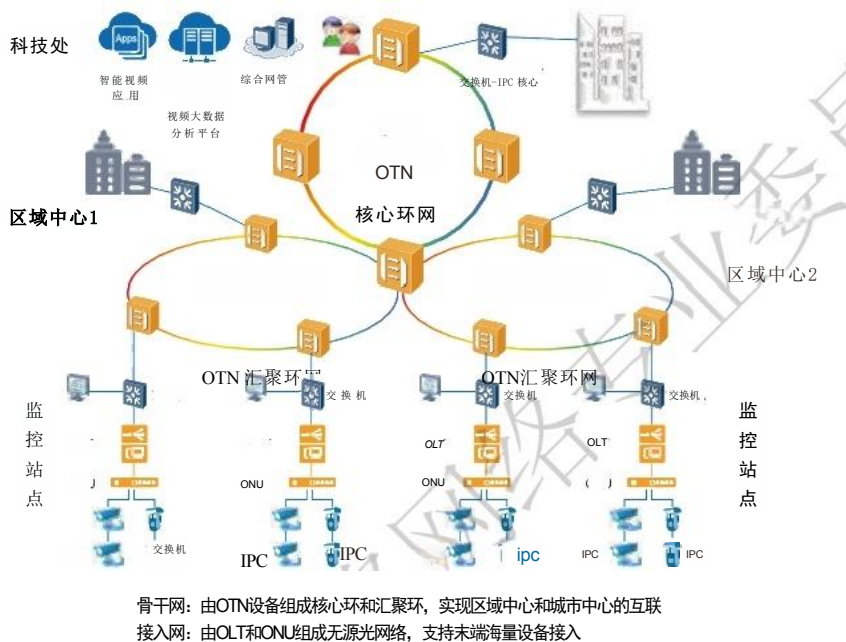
科技处

Apps

智能视频应用

视频大数据分析平台

综合网管

交换机-IPC 核心

OTN
核心环网

区域中心1

区域中心2

OTN 汇聚环网

OTN汇聚环网

交换机

交换机

交换机

监
控
站
点

监
控
站
点

OLT

OLT

ONU

ONU

交换机

IPC

IPC

ipc

IPC

IPC

骨干网：由OTN设备组成核心环和汇聚环，实现区域中心和城市中心的互联
接入网：由OLT和ONU组成无源光网络，支持末端海量设备接入